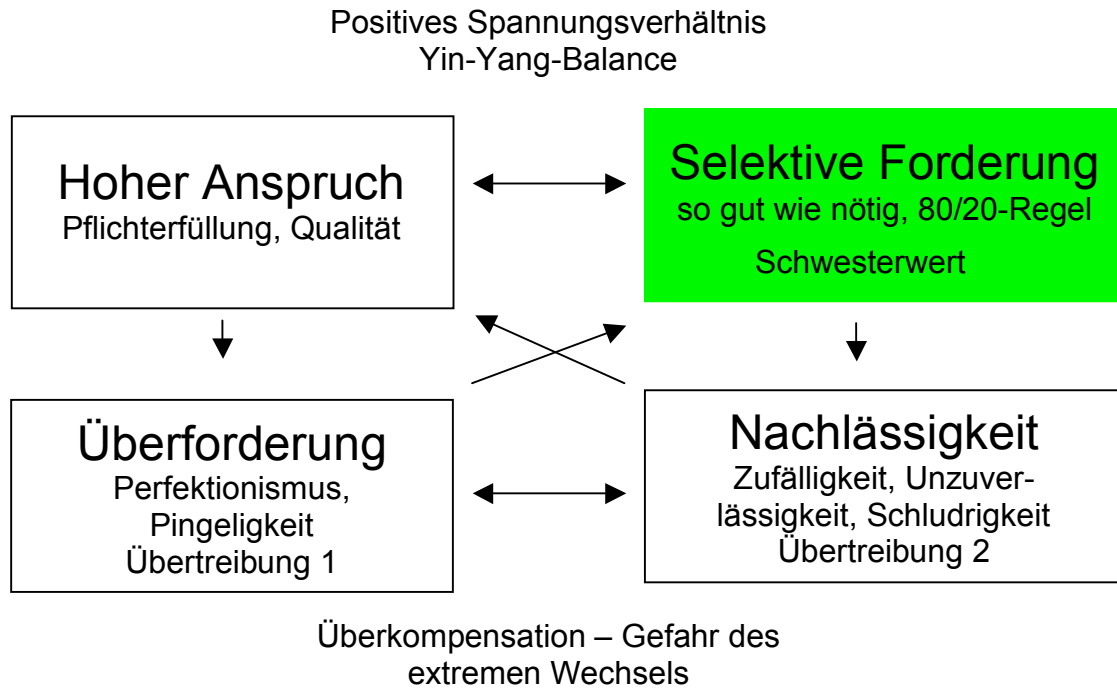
Positives Spannungsverhältnis
Yin-Yang-Balance

Hoher Anspruch
Pflichterfüllung, Qualität

Selektive Forderung
so gut wie nötig, 80/20-Regel
Schwesterwert

Überforderung
Perfektionismus, Pingeligkeit
Übertreibung 1

Nachlässigkeit
Zufälligkeit, Unzuverlässigkeit, Schludrigkeit
Übertreibung 2

Überkompensation – Gefahr des extremen Wechsels